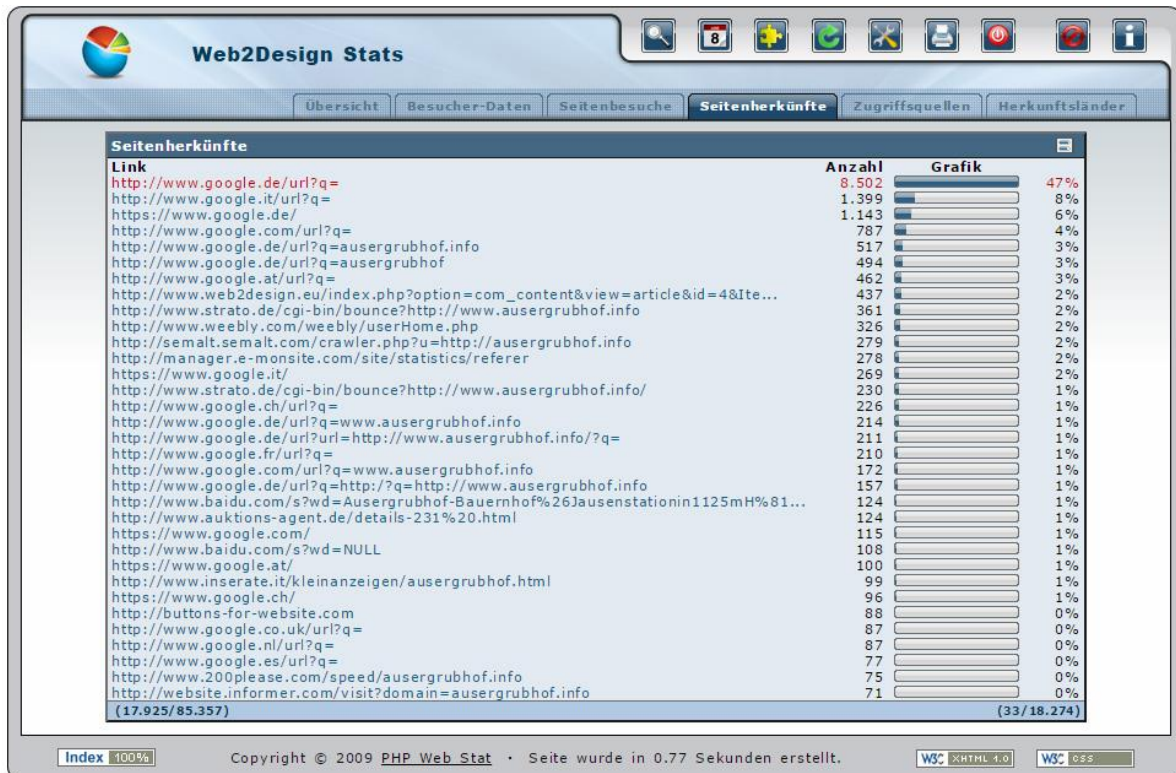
Web2Design Stats

8

Übersicht | Besucher-Daten | Seitenbesuche | Seitenherkünfte | Zugriffsquellen | Herkunftsländer

Seitenherkünfte

| Link | Anzahl | Grafik | |
|---|---|---|---|
| http://www.google.de/url?q= | 8.502 | | 47% |
| http://www.google.it/url?q= | 1.399 | | 8% |
| https://www.google.de/ | 1.143 | | 6% |
| http://www.google.com/url?q= | 787 | | 4% |
| http://www.google.de/url?q=ausergrubhof.info | 517 | | 3% |
| http://www.google.de/url?q=ausergrubhof | 494 | | 3% |
| http://www.google.at/url?q= | 462 | | 3% |
| http://www.web2design.eu/index.php?option=com_content&view=article&id=4&Ite... | 437 | | 2% |
| http://www.strato.de/cgi-bin/bounce?http://www.ausergrubhof.info | 361 | | 2% |
| http://www.weebly.com/weebly/userHome.php | 326 | | 2% |
| http://semalt.semalt.com/crawler.php?u=http://ausergrubhof.info | 279 | | 2% |
| http://manager.e-monsite.com/site/statistics/referer | 278 | | 2% |
| https://www.google.it/ | 269 | | 2% |
| http://www.strato.de/cgi-bin/bounce?http://www.ausergrubhof.info/ | 230 | | 1% |
| http://www.google.ch/url?q= | 226 | | 1% |
| http://www.google.de/url?q=www.ausergrubhof.info | 214 | | 1% |
| http://www.google.de/url?url=http://www.ausergrubhof.info/?q= | 211 | | 1% |
| http://www.google.fr/url?q= | 210 | | 1% |
| http://www.google.com/url?q=www.ausergrubhof.info | 172 | | 1% |
| http://www.google.de/url?q=http:/?q=http://www.ausergrubhof.info | 157 | | 1% |
| http://www.baidu.com/s?wd=Ausergrubhof-Bauernhof%26Jausenstationin1125mH%81... | 124 | | 1% |
| http://www.auktions-agent.de/details-231%20.html | 124 | | 1% |
| https://www.google.com/ | 115 | | 1% |
| http://www.baidu.com/s?wd=NULL | 108 | | 1% |
| https://www.google.at/ | 100 | | 1% |
| http://www.inserate.it/kleinanzeigen/ausergrubhof.html | 99 | | 1% |
| https://www.google.ch/ | 96 | | 1% |
| http://buttons-for-website.com | 88 | | 0% |
| http://www.google.co.uk/url?q= | 87 | | 0% |
| http://www.google.nl/url?q= | 87 | | 0% |
| http://www.google.es/url?q= | 77 | | 0% |
| http://www.200please.com/speed/ausergrubhof.info | 75 | | 0% |
| http://website.informer.com/visit?domain=ausergrubhof.info | 71 | | 0% |

(17.925/85.357) (33/18.274)

Index 100%

Copyright © 2009 PHP Web Stat · Seite wurde in 0.77 Sekunden erstellt.

W3C XHTML 1.0   W3C CSS